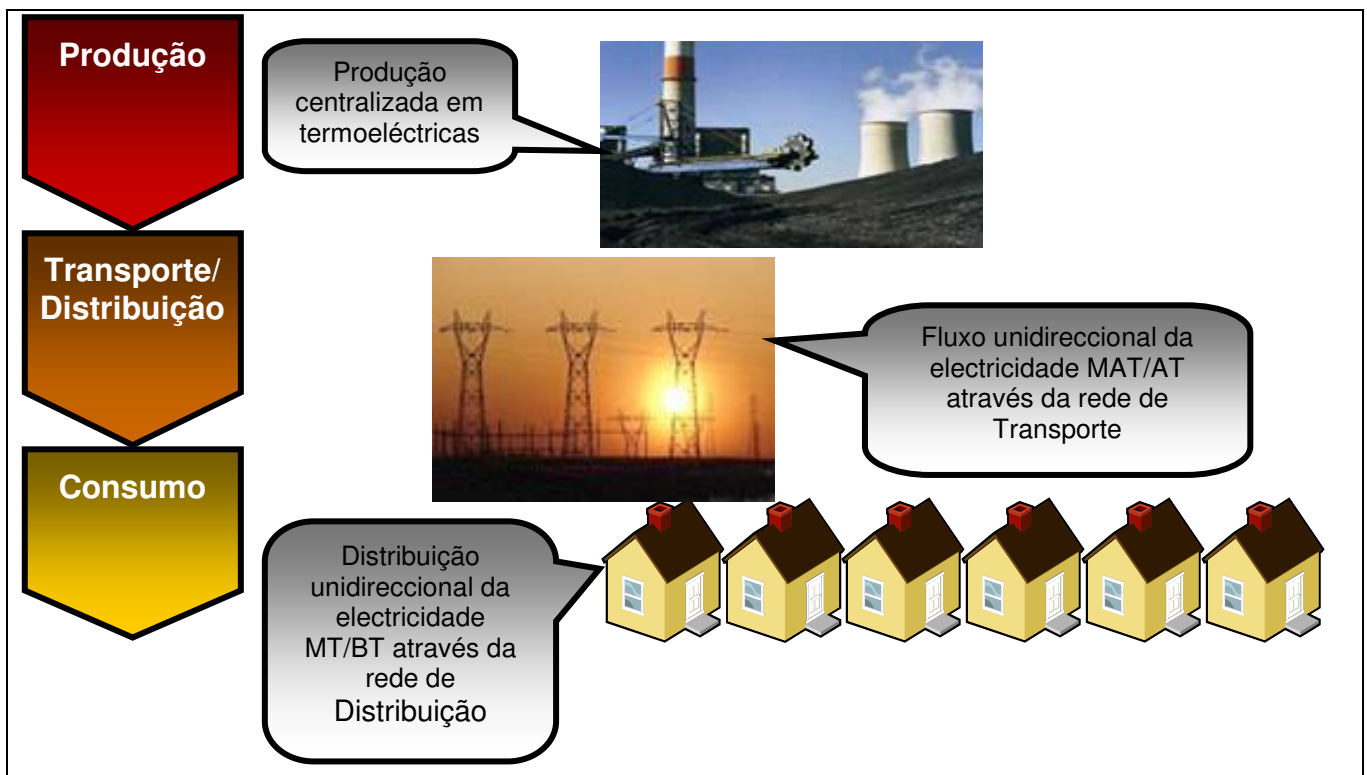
Produção

Produção centralizada em termoeléctricas

Transporte/ Distribuição

Fluxo unidireccional da electricidade MAT/AT através da rede de Transporte

Consumo

Distribuição unidireccional da electricidade MT/BT através da rede de Distribuição